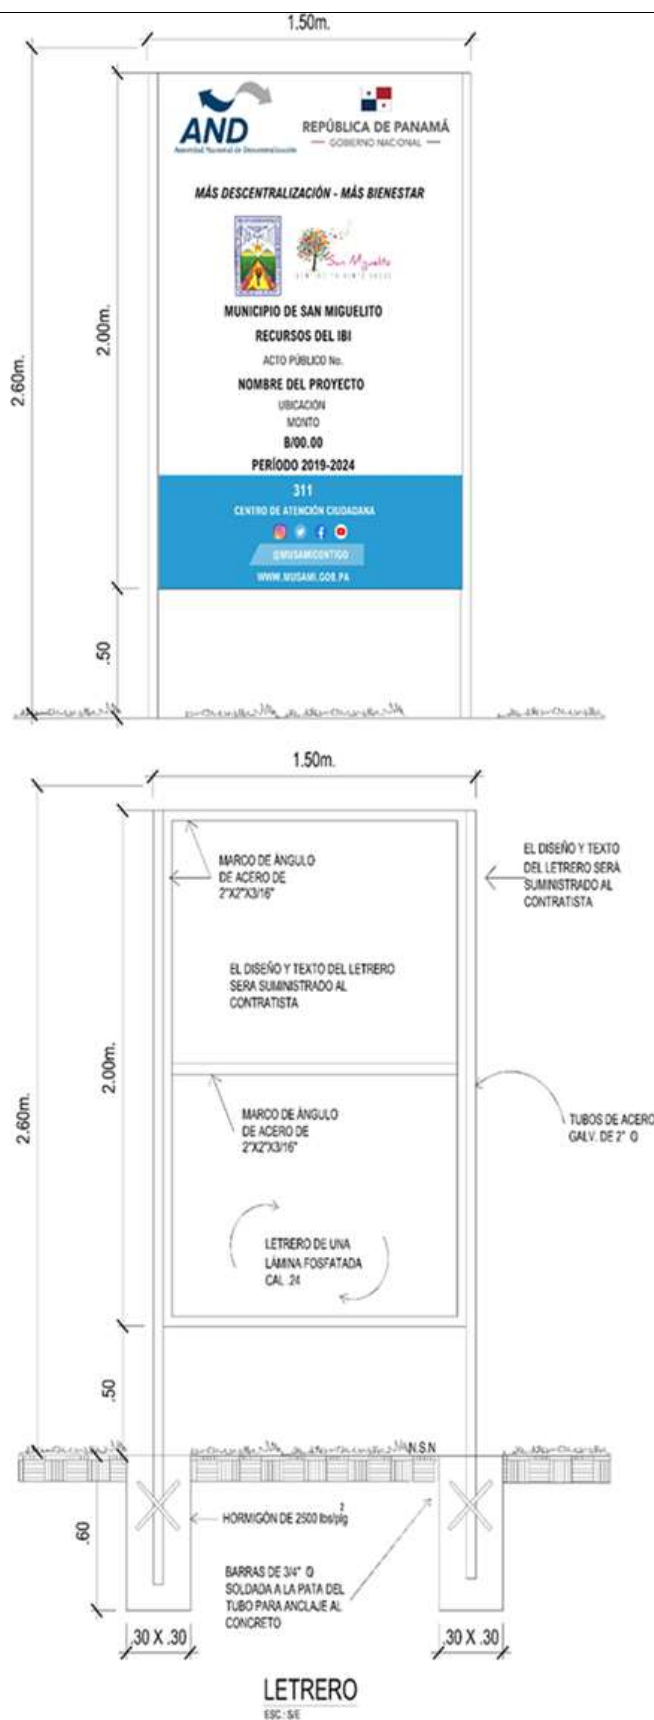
1.50m.

2.60m.

2.00m.

.50

AND
Autoridad Nacional de Descentralización

REPÚBLICA DE PANAMÁ
— GOBIERNO NACIONAL —

MÁS DESCENTRALIZACIÓN - MÁS BIENESTAR

San Miguelito
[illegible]

MUNICIPIO DE SAN MIGUELITO

RECURSOS DEL IBI

ACTO PÚBLICO No.

NOMBRE DEL PROYECTO

UBICACIÓN

MONTO

B/00.00

PERÍODO 2019-2024

311

CENTRO DE ATENCIÓN CIUDADANA

@MUSAMICONTIGO

WWW.MUSAMI.GOB.PA

1.50m.

2.60m.

2.00m.

.50

.60

MARCO DE ÁNGULO DE ACERO DE 2"X2"X3/16"

EL DISEÑO Y TEXTO DEL LETRERO SERA SUMINISTRADO AL CONTRATISTA

EL DISEÑO Y TEXTO DEL LETRERO SERA SUMINISTRADO AL CONTRATISTA

MARCO DE ÁNGULO DE ACERO DE 2"X2"X3/16"

TUBOS DE ACERO GALV. DE 2" Ø

LETRERO DE UNA LÁMINA FOSFATADA CAL. 24

N.S.N

HORMIGÓN DE 2500 lbs/plg$^2$

BARRAS DE 3/4" Ø SOLDADA A LA PATA DEL TUBO PARA ANCLAJE AL CONCRETO

30 X .30

.30 X .30

LETRERO
ESC.: S/E